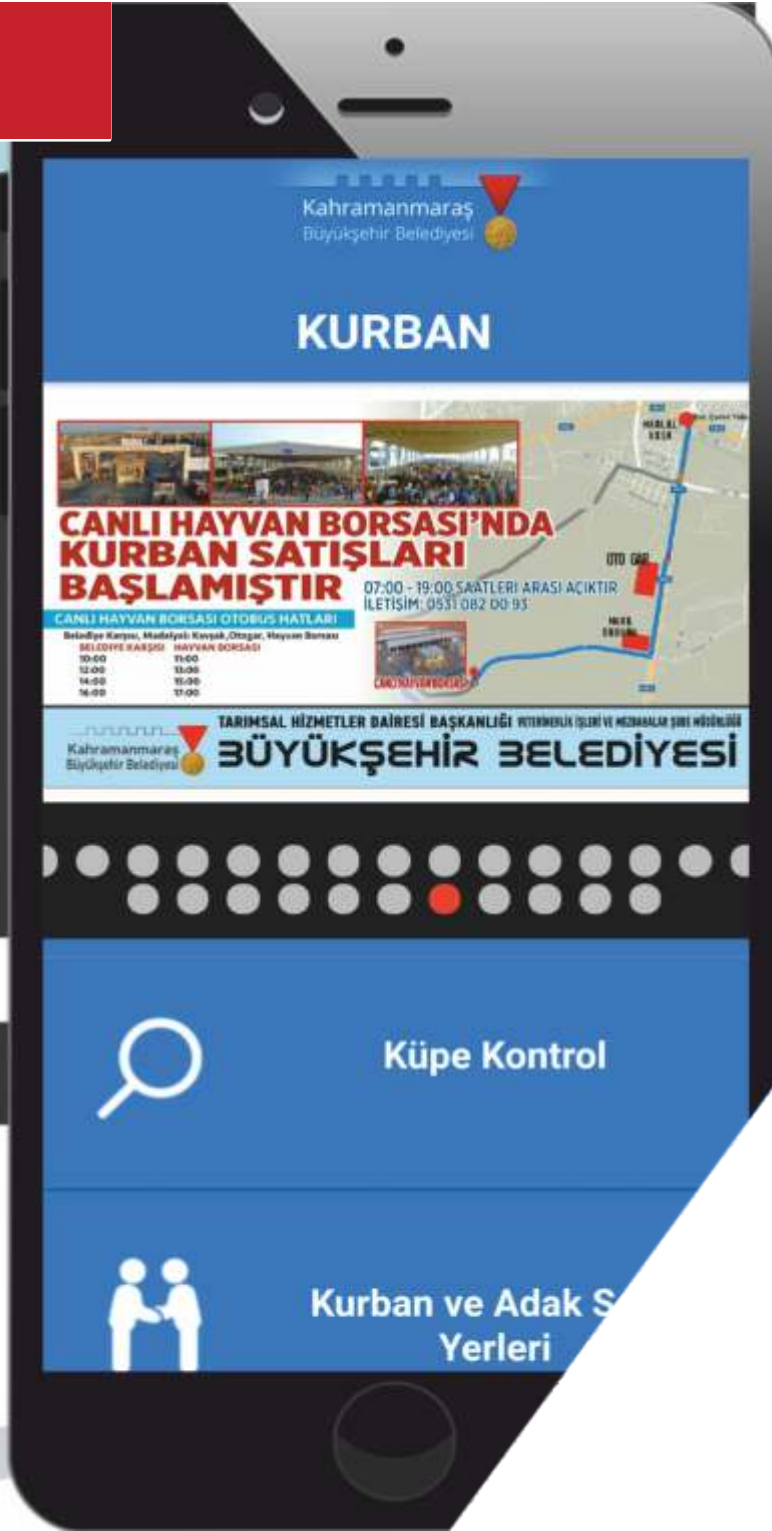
Kahramanmaraş
Büyükşehir Belediyesi

KURBAN

CANLI HAYVAN BORSASI'NDA KURBAN SATIŞLARI BAŞLAMIŞTIR

07:00 - 19:00 SAATLERİ ARASI AÇIKTIR
İLETİŞİM: 0531 082 00 93

CANLI HAYVAN BORSASI OTOBUS HATLARI
Belediye Karşısı, Madalyalı Kavşak, Otogar, Hayvan Borsası

| BELEDİYE KARŞISI | HAYVAN BORSASI |
|---|---|
| 10:00 | 11:00 |
| 12:00 | 13:00 |
| 14:00 | 15:00 |
| 16:00 | 17:00 |

CANLI HAYVAN BORSASI

OTO GAR

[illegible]

Kahramanmaraş
Büyükşehir Belediyesi
TARIMSAL HİZMETLER DAİRESİ BAŞKANLIĞI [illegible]
BÜYÜKŞEHİR BELEDİYESİ

Küpe Kontrol

Kurban ve Adak S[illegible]
Yerleri